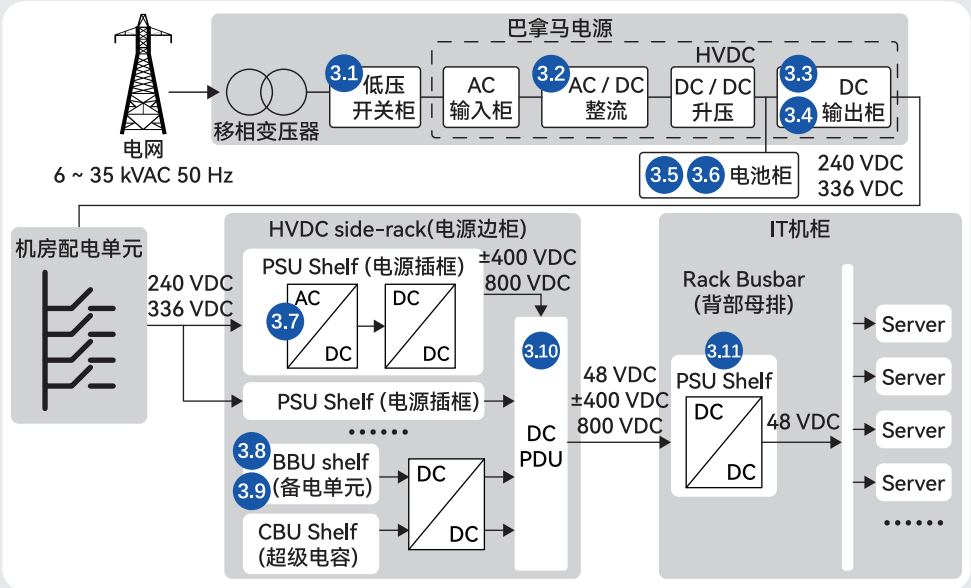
电网
6 ~ 35 kVAC 50 Hz

巴拿马电源
移相变压器
3.1 低压开关柜
HVDC
AC 输入柜
3.2 AC / DC 整流
DC / DC 升压
3.3 3.4 DC 输出柜
3.5 3.6 电池柜
240 VDC
336 VDC

机房配电单元
240 VDC
336 VDC

HVDC side-rack(电源边柜)
PSU Shelf (电源插框)
AC
3.7
DC
DC
DC
±400 VDC
800 VDC
PSU Shelf (电源插框)
......
3.8 BBU shelf
3.9 (备电单元)
DC
DC
CBU Shelf
(超级电容)
3.10
DC PDU
48 VDC
±400 VDC
800 VDC

IT机柜
Rack Busbar
(背部母排)
3.11
PSU Shelf
DC
DC
48 VDC
Server
Server
Server
Server
......